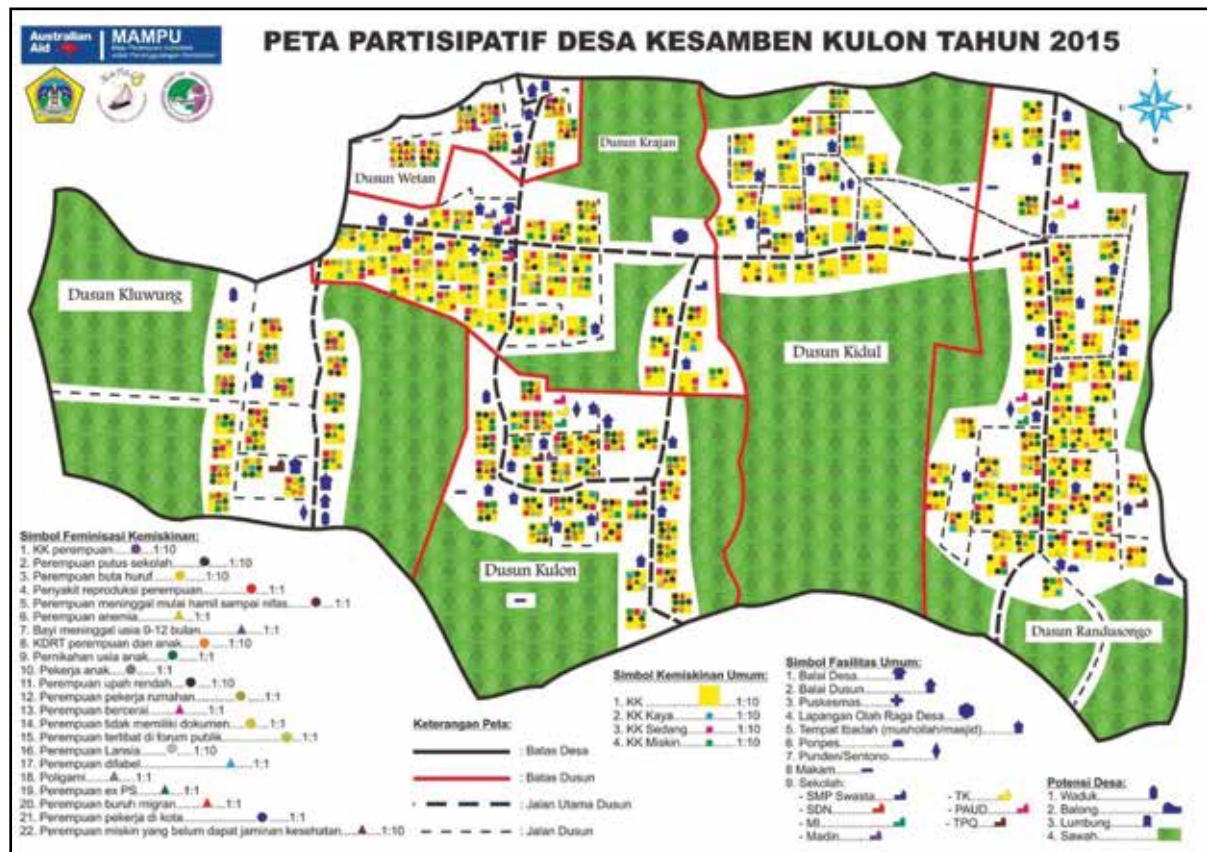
Australian Aid
MAMPU
Maju Perempuan Indonesia untuk Penanggulangan Kemiskinan

PETA PARTISIPATIF DESA KESAMBEN KULON TAHUN 2015

Dusun Krajan
Dusun Wetan
Dusun Kluwung
Dusun Kidul
Dusun Kulon
Dusun Randusongo

Simbol Feminisasi Kemiskinan:
1. KK perempuan......1:10
2. Perempuan putus sekolah......1:10
3. Perempuan buta huruf......1:10
4. Penyakit reproduksi perempuan......1:1
5. Perempuan meninggal mulai hamil sampai nifas......1:1
6. Perempuan anemia......1:1
7. Bayi meninggal usia 0-12 bulan......1:1
8. KDRT perempuan dan anak......1:10
9. Pernikahan usia anak......1:1
10. Pekerja anak......1:1
11. Perempuan upah rendah......1:10
12. Perempuan pekerja rumahan......1:1
13. Perempuan bercerai......1:1
14. Perempuan tidak memiliki dokumen......1:1
15. Perempuan terlibat di forum publik......1:1
16. Perempuan Lansia......1:10
17. Perempuan difabel......1:1
18. Poligami......1:1
19. Perempuan ex PS......1:1
20. Perempuan buruh migran......1:1
21. Perempuan pekerja di kota......1:1
22. Perempuan miskin yang belum dapat jaminan kesehatan......1:10

Keterangan Peta:
: Batas Desa
: Batas Dusun
: Jalan Utama Dusun
: Jalan Dusun

Simbol Kemiskinan Umum:
1. KK......1:10
2. KK Kaya......1:10
3. KK Sedang......1:10
4. KK Miskin......1:10

Simbol Fasilitas Umum:
1. Balai Desa
2. Balai Dusun
3. Puskesmas
4. Lapangan Olah Raga Desa
5. Tempat Ibadah (musholah/masjid)
6. Ponpes
7. Punden/Sentono
8. Makam
9. Sekolah:
- SMP Swasta
- SDN
- MI
- Madin
- TK
- PAUD
- TPQ

Potensi Desa:
1. Waduk
2. Balong
3. Lumbung
4. Sawah